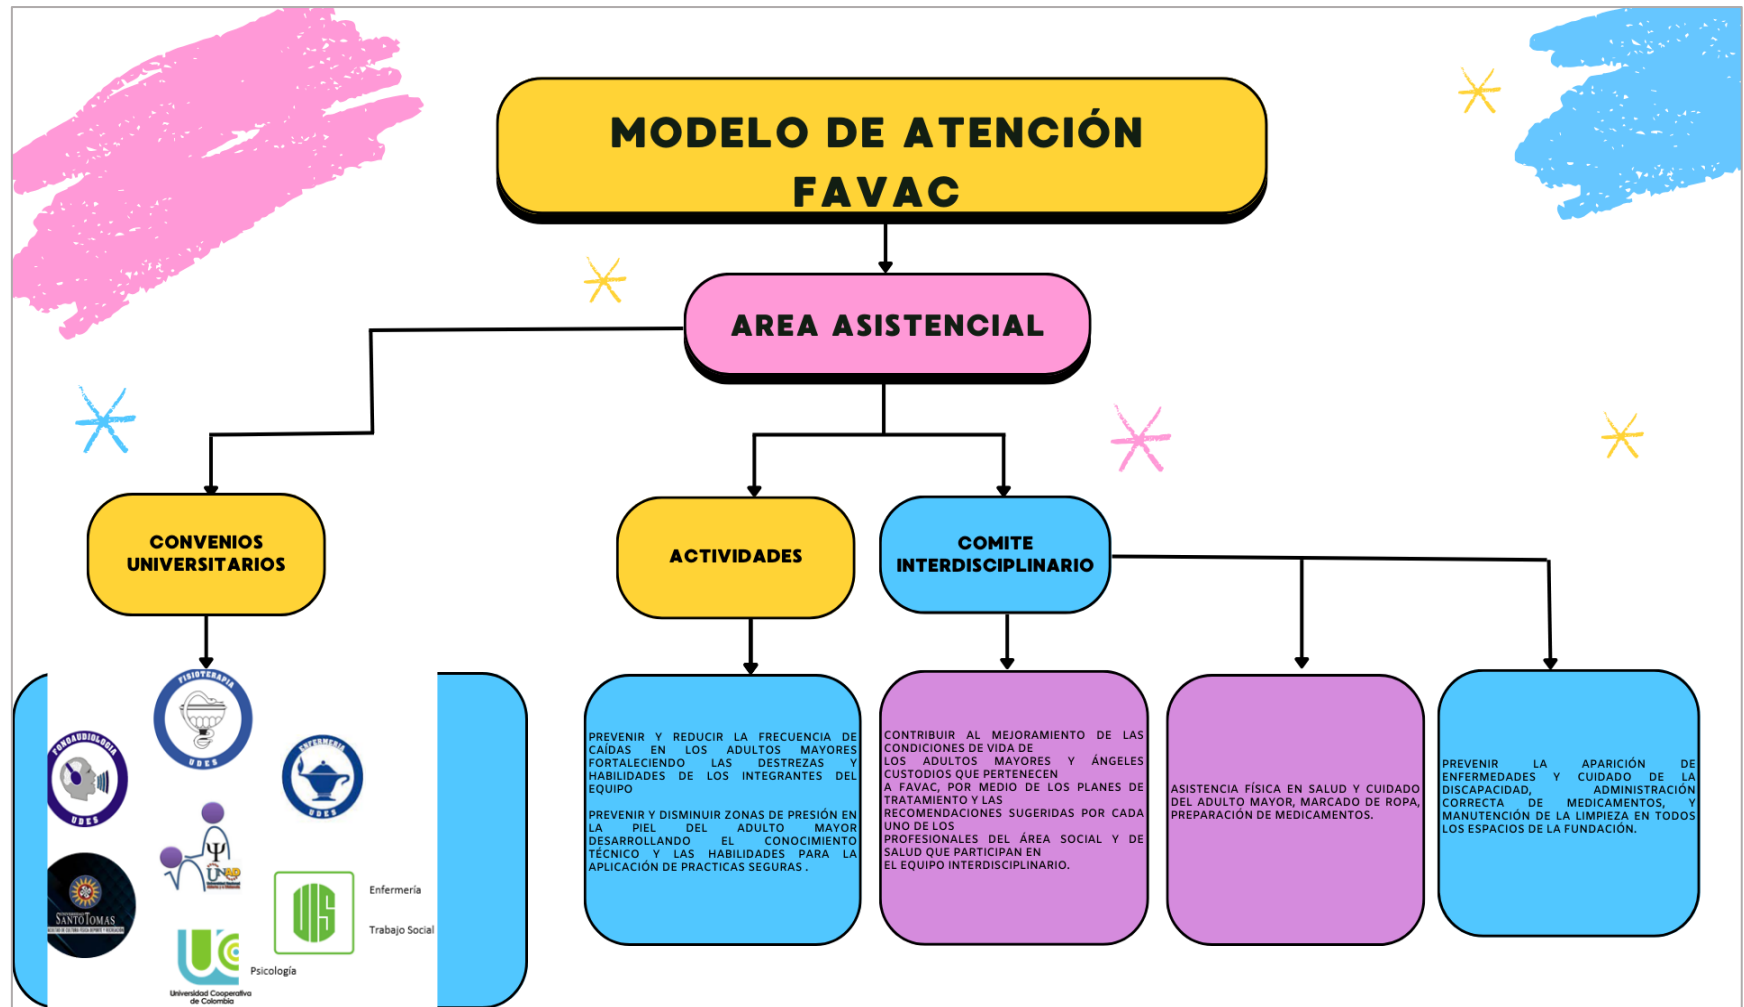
MODELO DE ATENCIÓN FAVAC

AREA ASISTENCIAL

CONVENIOS UNIVERSITARIOS

ACTIVIDADES

COMITE INTERDISCIPLINARIO

FISIOTERAPIA
UDES

FONOAUDIOLOGIA
UDES

ENFERMERIA
UDES

SANTO TOMAS

UNAD

UIS
Enfermería
Trabajo Social

UC
Universidad Cooperativa de Colombia
Psicología

PREVENIR Y REDUCIR LA FRECUENCIA DE CAÍDAS EN LOS ADULTOS MAYORES FORTALECIENDO LAS DESTREZAS Y HABILIDADES DE LOS INTEGRANTES DEL EQUIPO

PREVENIR Y DISMINUIR ZONAS DE PRESIÓN EN LA PIEL DEL ADULTO MAYOR DESARROLLANDO EL CONOCIMIENTO TÉCNICO Y LAS HABILIDADES PARA LA APLICACIÓN DE PRACTICAS SEGURAS .

CONTRIBUIR AL MEJORAMIENTO DE LAS CONDICIONES DE VIDA DE LOS ADULTOS MAYORES Y ÁNGELES CUSTODIOS QUE PERTENECEN A FAVAC, POR MEDIO DE LOS PLANES DE TRATAMIENTO Y LAS RECOMENDACIONES SUGERIDAS POR CADA UNO DE LOS PROFESIONALES DEL ÁREA SOCIAL Y DE SALUD QUE PARTICIPAN EN EL EQUIPO INTERDISCIPLINARIO.

ASISTENCIA FÍSICA EN SALUD Y CUIDADO DEL ADULTO MAYOR, MARCADO DE ROPA, PREPARACIÓN DE MEDICAMENTOS.

PREVENIR LA APARICIÓN DE ENFERMEDADES Y CUIDADO DE LA DISCAPACIDAD, ADMINISTRACIÓN CORRECTA DE MEDICAMENTOS, Y MANUTENCIÓN DE LA LIMPIEZA EN TODOS LOS ESPACIOS DE LA FUNDACIÓN.